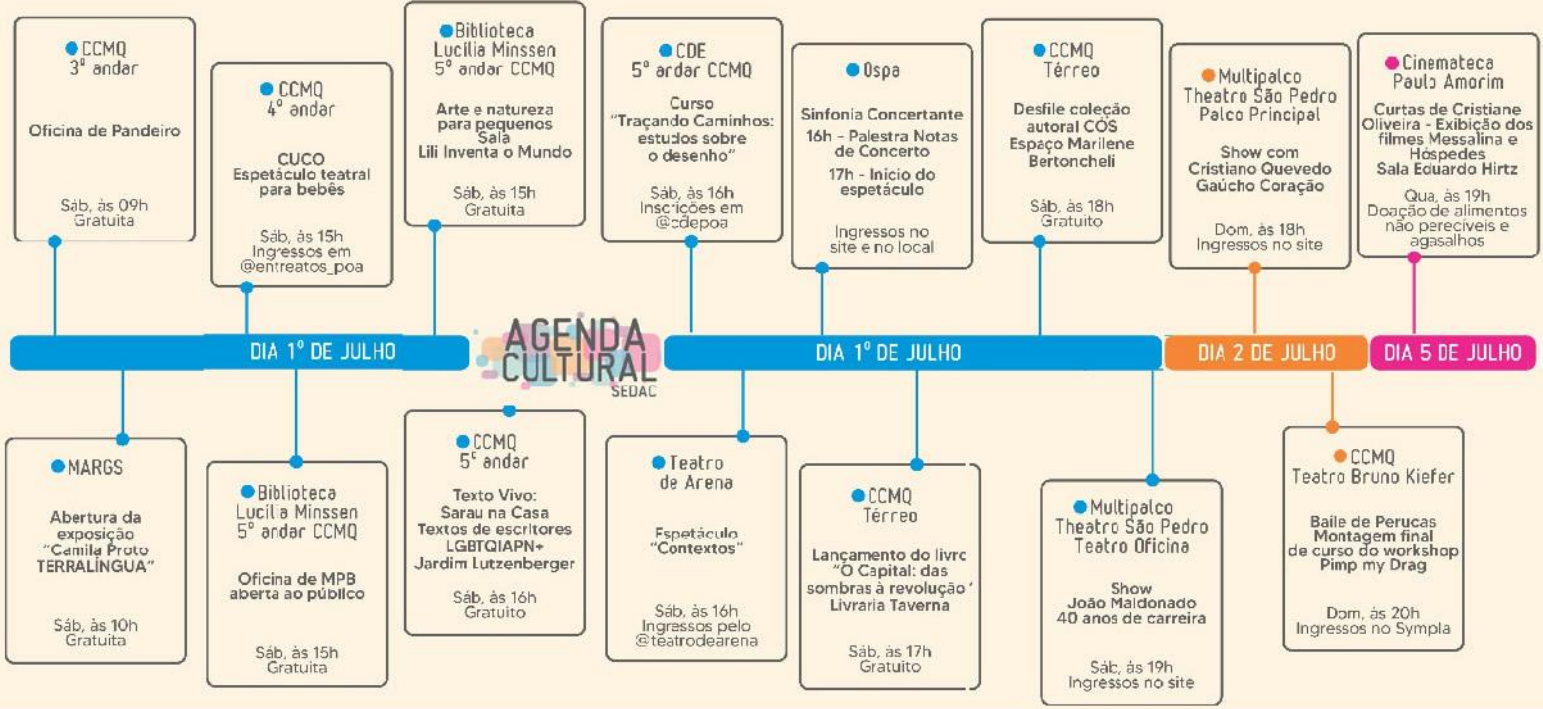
CCMQ
3º andar

Oficina de Pandeiro

Sáb, às 09h
Gratuita

CCMQ
4º andar

CUCO
Espetáculo teatral para bebês

Sáb, às 15h
Ingressos em @entreatos_poa

Biblioteca Lucília Minssen
5º andar CCMQ

Arte e natureza para pequenos
Sala Lili Inventa o Mundo

Sáb, às 15h
Gratuita

CDE
5º andar CCMQ

Curso "Traçando Caminhos: estudos sobre o desenho"

Sáb, às 16h
Inscrições em @cdepoa

Ospa

Sinfonia Concertante
16h - Palestra Notas de Concerto
17h - Início do espetáculo

Ingressos no site e no local

CCMQ
Térreo

Desfile coleção autoral CÓS
Espaço Marilene Bertoncheli

Sáb, às 18h
Gratuito

Multipalco
Theatro São Pedro
Palco Principal

Show com Cristiano Quevedo
Gaúcho Coração

Dom, às 18h
Ingressos no site

Cinemateca
Paulo Amorim

Curtas de Cristiane Oliveira - Exibição dos filmes Messalina e Hóspedes
Sala Eduardo Hirtz

Qua, às 19h
Doação de alimentos não pereciveis e agasalhos

DIA 1º DE JULHO

AGENDA CULTURAL
SEDAC

DIA 1º DE JULHO

DIA 2 DE JULHO

DIA 5 DE JULHO

MARGS

Abertura da exposição "Camila Proto TERRALÍNGUA"

Sáb, às 10h
Gratuita

Biblioteca Lucília Minssen
5º andar CCMQ

Oficina de MPB aberta ao público

Sáb, às 15h
Gratuita

CCMQ
5º andar

Texto Vivo:
Sarau na Casa
Textos de escritores LGBTQIAPN+
Jardim Lutzenberger

Sáb, às 16h
Gratuito

Teatro de Arena

Espetáculo "Contextos"

Sáb, às 16h
Ingressos pelo @teatrodearena

CCMQ
Térreo

Lançamento do livro "O Capital: das sombras à revolução"
Livraria Taverna

Sáb, às 17h
Gratuito

Multipalco
Theatro São Pedro
Teatro Oficina

Show
João Maldonado
40 anos de carreira

Sáb, às 19h
Ingressos no site

CCMQ
Teatro Bruno Kiefer

Baile de Perucas
Montagem final de curso do workshop Pimp my Drag

Dom, às 20h
Ingressos no Sympla